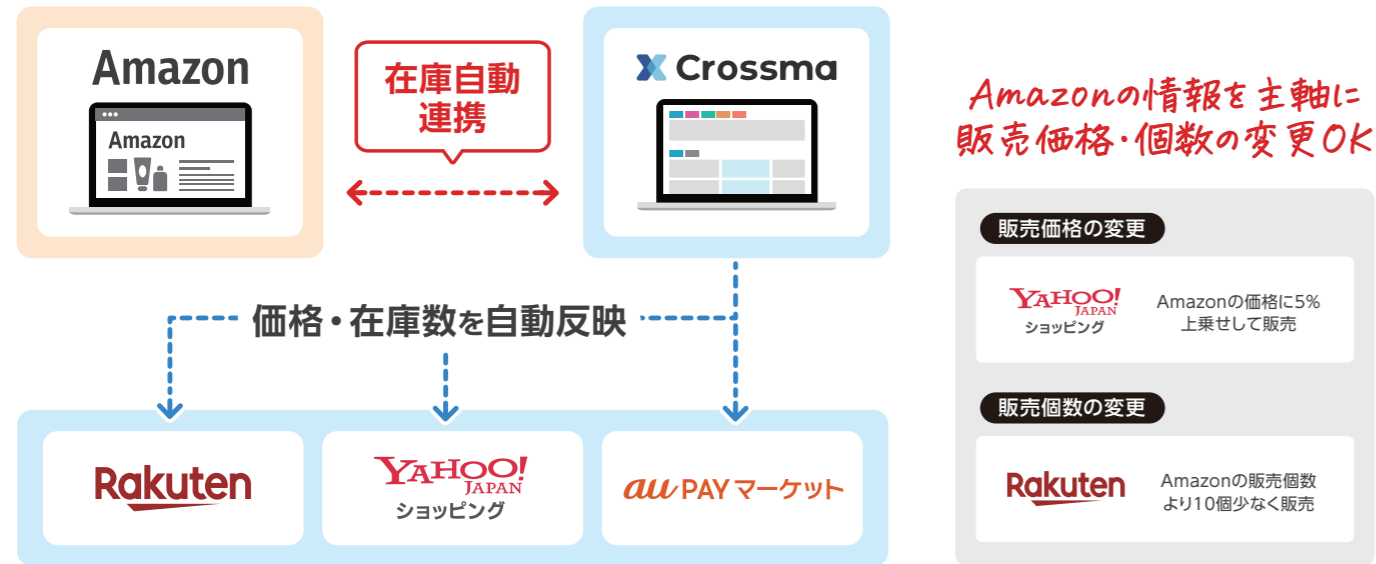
Amazon

Amazon

在庫自動連携

Crossma

Amazonの情報を主軸に販売価格・個数の変更OK

販売価格の変更

YAHOO! JAPAN ショッピング

Amazonの価格に5%上乗せして販売

販売個数の変更

Rakuten

Amazonの販売個数より10個少なく販売

価格・在庫数を自動反映

Rakuten

YAHOO! JAPAN ショッピング

au PAY マーケット